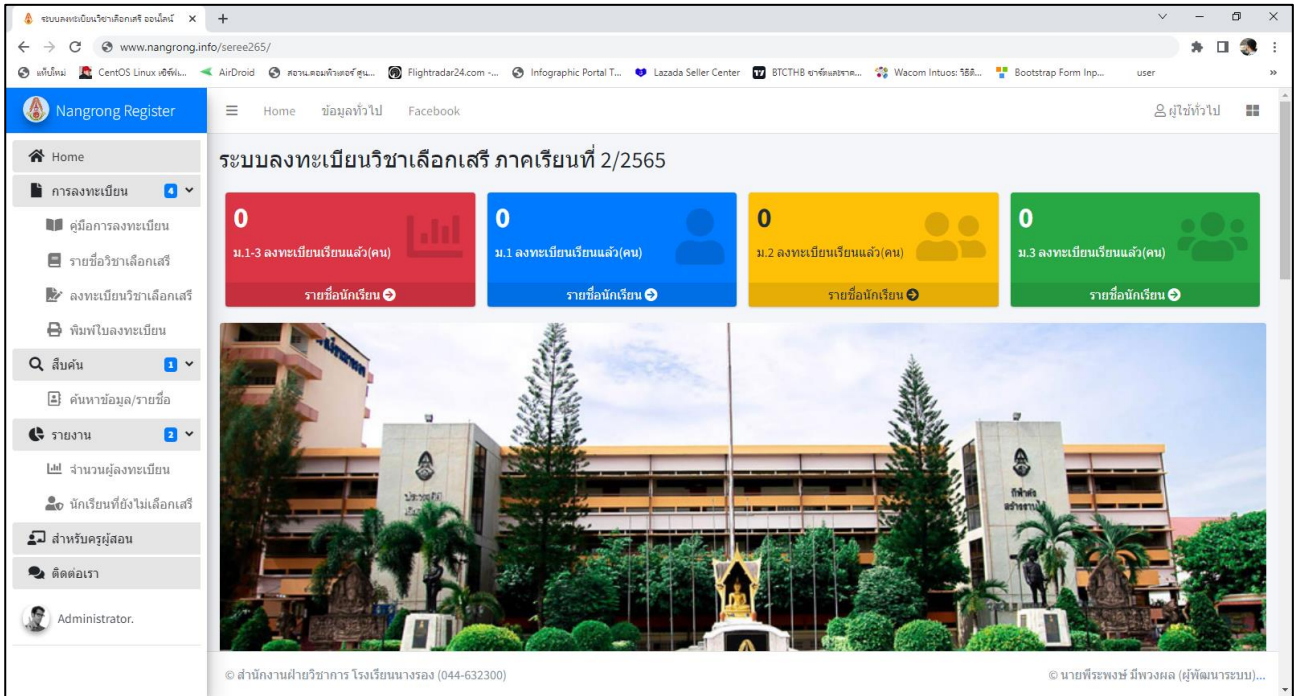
ระบบลงทะเบียนวิชาเลือกเสรี ออนไลน์ ×
+
www.nangrong.info/seree265/
แท็บใหม่ CentOS Linux เซิร์ฟเ... AirDroid สอนคอมพิวเตอร์ ศูน... Flightradar24.com -... Infographic Portal T... Lazada Seller Center BTCTHB ชาร์ตและราค... Wacom Intuos: วิธีติ... Bootstrap Form Inp... user

Nangrong Register
Home ข้อมูลทั่วไป Facebook
ผู้ใช้ทั่วไป

Home
การลงทะเบียน 4
คู่มือการลงทะเบียน
รายชื่อวิชาเลือกเสรี
ลงทะเบียนวิชาเลือกเสรี
พิมพ์ใบลงทะเบียน
สืบค้น 1
ค้นหาข้อมูล/รายชื่อ
รายงาน 2
จำนวนผู้ลงทะเบียน
นักเรียนที่ยังไม่เลือกเสรี
สำหรับครูผู้สอน
ติดต่อเรา
Administrator.

ระบบลงทะเบียนวิชาเลือกเสรี ภาคเรียนที่ 2/2565

0
ม.1-3 ลงทะเบียนเรียนแล้ว(คน)
รายชื่อนักเรียน

0
ม.1 ลงทะเบียนเรียนแล้ว(คน)
รายชื่อนักเรียน

0
ม.2 ลงทะเบียนเรียนแล้ว(คน)
รายชื่อนักเรียน

0
ม.3 ลงทะเบียนเรียนแล้ว(คน)
รายชื่อนักเรียน

© สำนักงานฝ่ายวิชาการ โรงเรียนนางรอง (044-632300)
© นายพีระพงษ์ มีพวงผล (ผู้พัฒนาระบบ)...